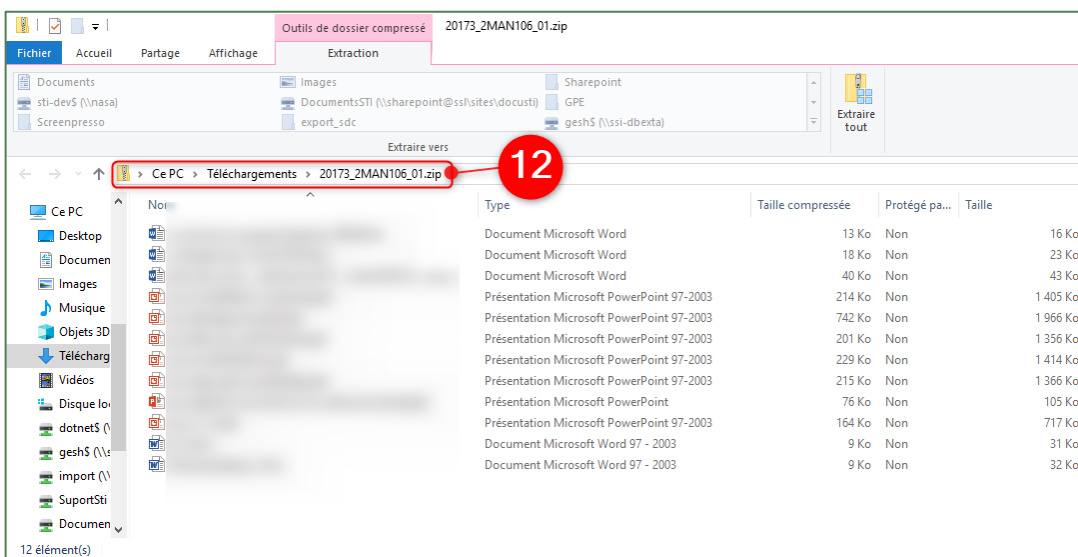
Outils de dossier compressé 20173_2MAN106_01.zip

Fichier Accueil Partage Affichage Extraction

Documents
sti-dev$ (\\nasa)
Screenpresso
Images
DocumentsSTI (\\sharepoint@ssl\sites\docusti)
export_sdc
Sharepoint
GPE
gesh$ (\\ssi-dbexta)

Extraire tout

Extraire vers

Ce PC > Téléchargements > 20173_2MAN106_01.zip

12

Ce PC
Desktop
Documen
Images
Musique
Objets 3D
Télécharg
Vidéos
Disque lo
dotnet$ (\
gesh$ (\\s
import (\\
SuportSti
Documen

| Nom | Type | Taille compressée | Protégé pa... | Taille |
|---|---|---|---|---|
| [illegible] | Document Microsoft Word | 13 Ko | Non | 16 Ko |
| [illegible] | Document Microsoft Word | 18 Ko | Non | 23 Ko |
| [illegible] | Document Microsoft Word | 40 Ko | Non | 43 Ko |
| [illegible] | Présentation Microsoft PowerPoint 97-2003 | 214 Ko | Non | 1 405 Ko |
| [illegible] | Présentation Microsoft PowerPoint 97-2003 | 742 Ko | Non | 1 966 Ko |
| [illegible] | Présentation Microsoft PowerPoint 97-2003 | 201 Ko | Non | 1 356 Ko |
| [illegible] | Présentation Microsoft PowerPoint 97-2003 | 229 Ko | Non | 1 414 Ko |
| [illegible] | Présentation Microsoft PowerPoint 97-2003 | 215 Ko | Non | 1 366 Ko |
| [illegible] | Présentation Microsoft PowerPoint | 76 Ko | Non | 105 Ko |
| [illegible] | Présentation Microsoft PowerPoint 97-2003 | 164 Ko | Non | 717 Ko |
| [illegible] | Document Microsoft Word 97 - 2003 | 9 Ko | Non | 31 Ko |
| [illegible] | Document Microsoft Word 97 - 2003 | 9 Ko | Non | 32 Ko |

12 élément(s)